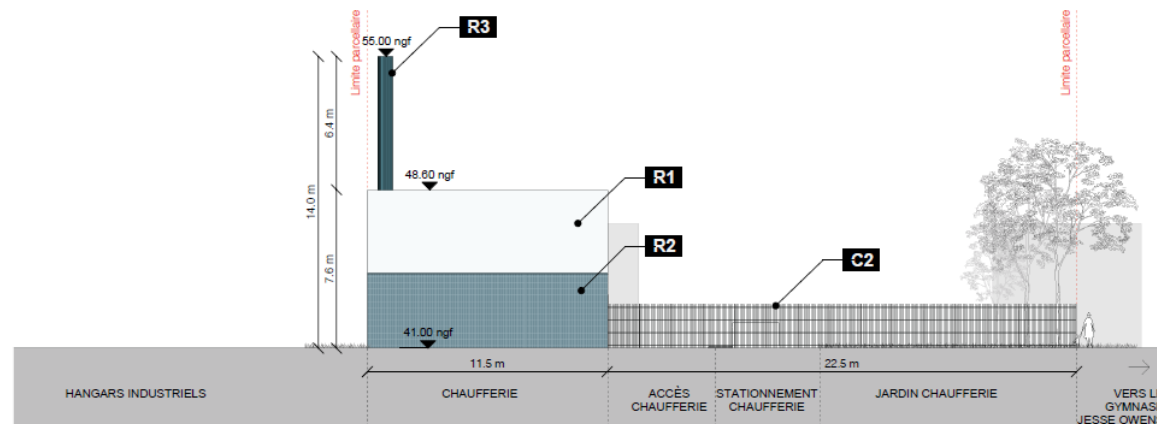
Limite parcellaire

R3

55.00 ngf

Limite parcellaire

6.4 m

14.0 m

7.6 m

48.60 ngf

R1

R2

C2

41.00 ngf

11.5 m

22.5 m

HANGARS INDUSTRIELS

CHAUFFERIE

ACCÈS CHAUFFERIE

STATIONNEMENT CHAUFFERIE

JARDIN CHAUFFERIE

VERS L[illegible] GYMNAS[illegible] JESSE OWEN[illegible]